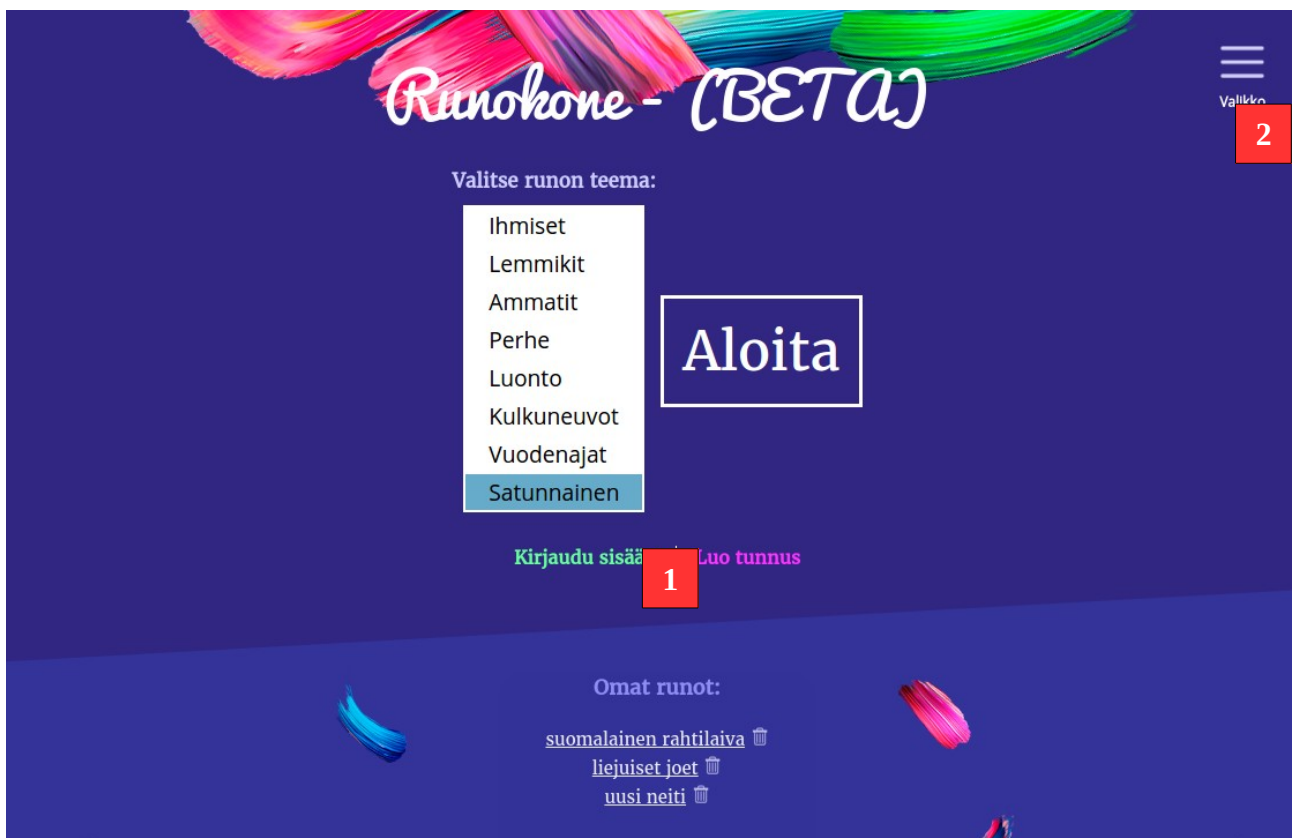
Runokone - (BETA)

Valikko

2

Valitse runon teema:

Ihmiset
Lemmikit
Ammatit
Perhe
Luonto
Kulkuneuvot
Vuodenajat
Satunnainen

Aloita

Kirjaudu sisää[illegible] Luo tunnus

1

Omat runot:

suomalainen rahtilaiva
liejuiset joet
uusi neiti